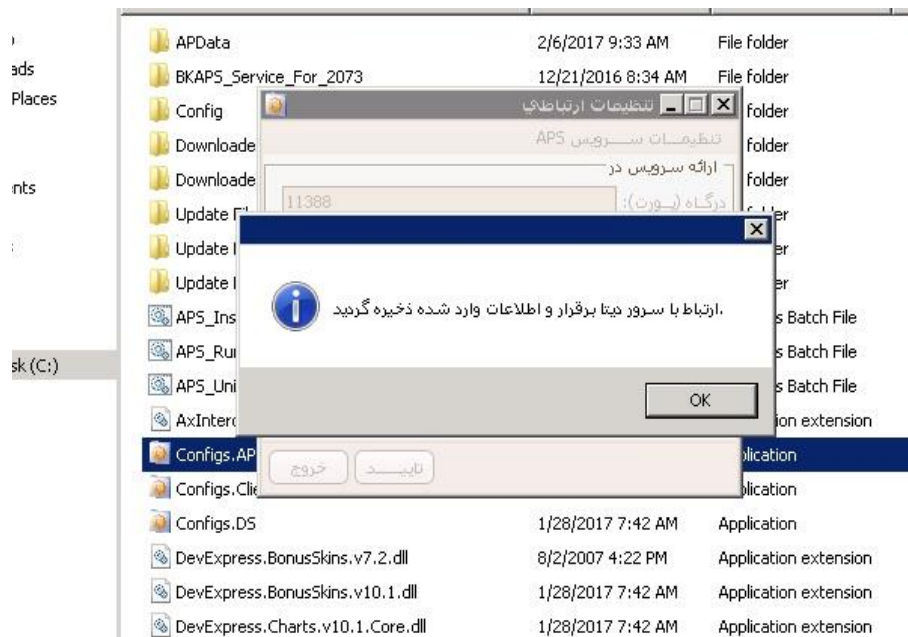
ads
Places
nts
sk (C:)

| APData | 2/6/2017 9:33 AM | File folder |
|---|---|---|
| BKAPS_Service_For_2073 | 12/21/2016 8:34 AM | File folder |
| Config | | folder |
| Downloade | | folder |
| Downloade | | folder |
| Update | | er |
| Update | | er |
| Update | | er |
| APS_Ins | | s Batch File |
| APS_Ru | | s Batch File |
| APS_Uni | | s Batch File |
| AxInter | | ion extension |
| Configs.AP | | plication |
| Configs.Cli | | plication |
| Configs.DS | 1/28/2017 7:42 AM | Application |
| DevExpress.BonusSkins.v7.2.dll | 8/2/2007 4:22 PM | Application extension |
| DevExpress.BonusSkins.v10.1.dll | 1/28/2017 7:42 AM | Application extension |
| DevExpress.Charts.v10.1.Core.dll | 1/28/2017 7:42 AM | Application extension |

تنظیمات ارتباطی
تنظیمات سرویس APS
ارائه سرویس در
درگاه (پورت):
11388
تایید
خروج

.ارتباط با سرور دیتا برقرار و اطلاعات وارد شده ذخیره گردید
OK